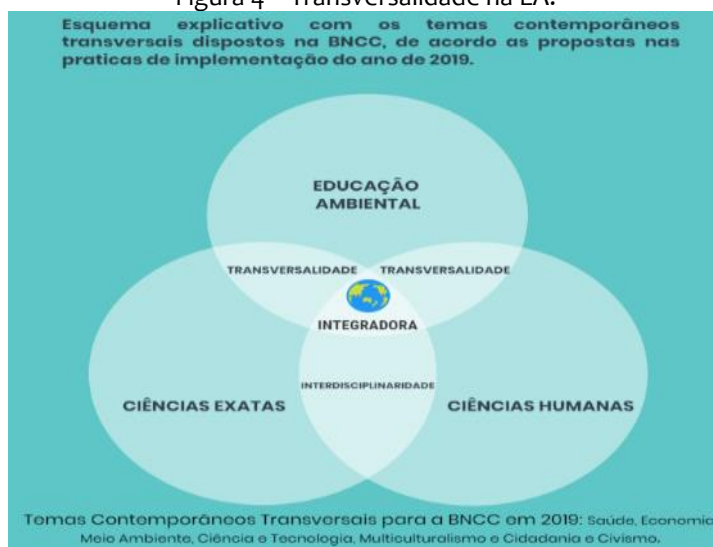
Figura 4 – Transversalidade na EA.

Esquema explicativo com os temas contemporâneos transversais dispostos na BNCC, de acordo as propostas nas praticas de implementação do ano de 2019.

EDUCAÇÃO AMBIENTAL

TRANSVERSALIDADE

TRANSVERSALIDADE

INTEGRADORA

INTERDISCIPLINARIDADE

CIÊNCIAS EXATAS

CIÊNCIAS HUMANAS

Temas Contemporâneos Transversais para a BNCC em 2019: Saúde, Economia, Meio Ambiente, Ciência e Tecnologia, Multiculturalismo e Cidadania e Civismo.